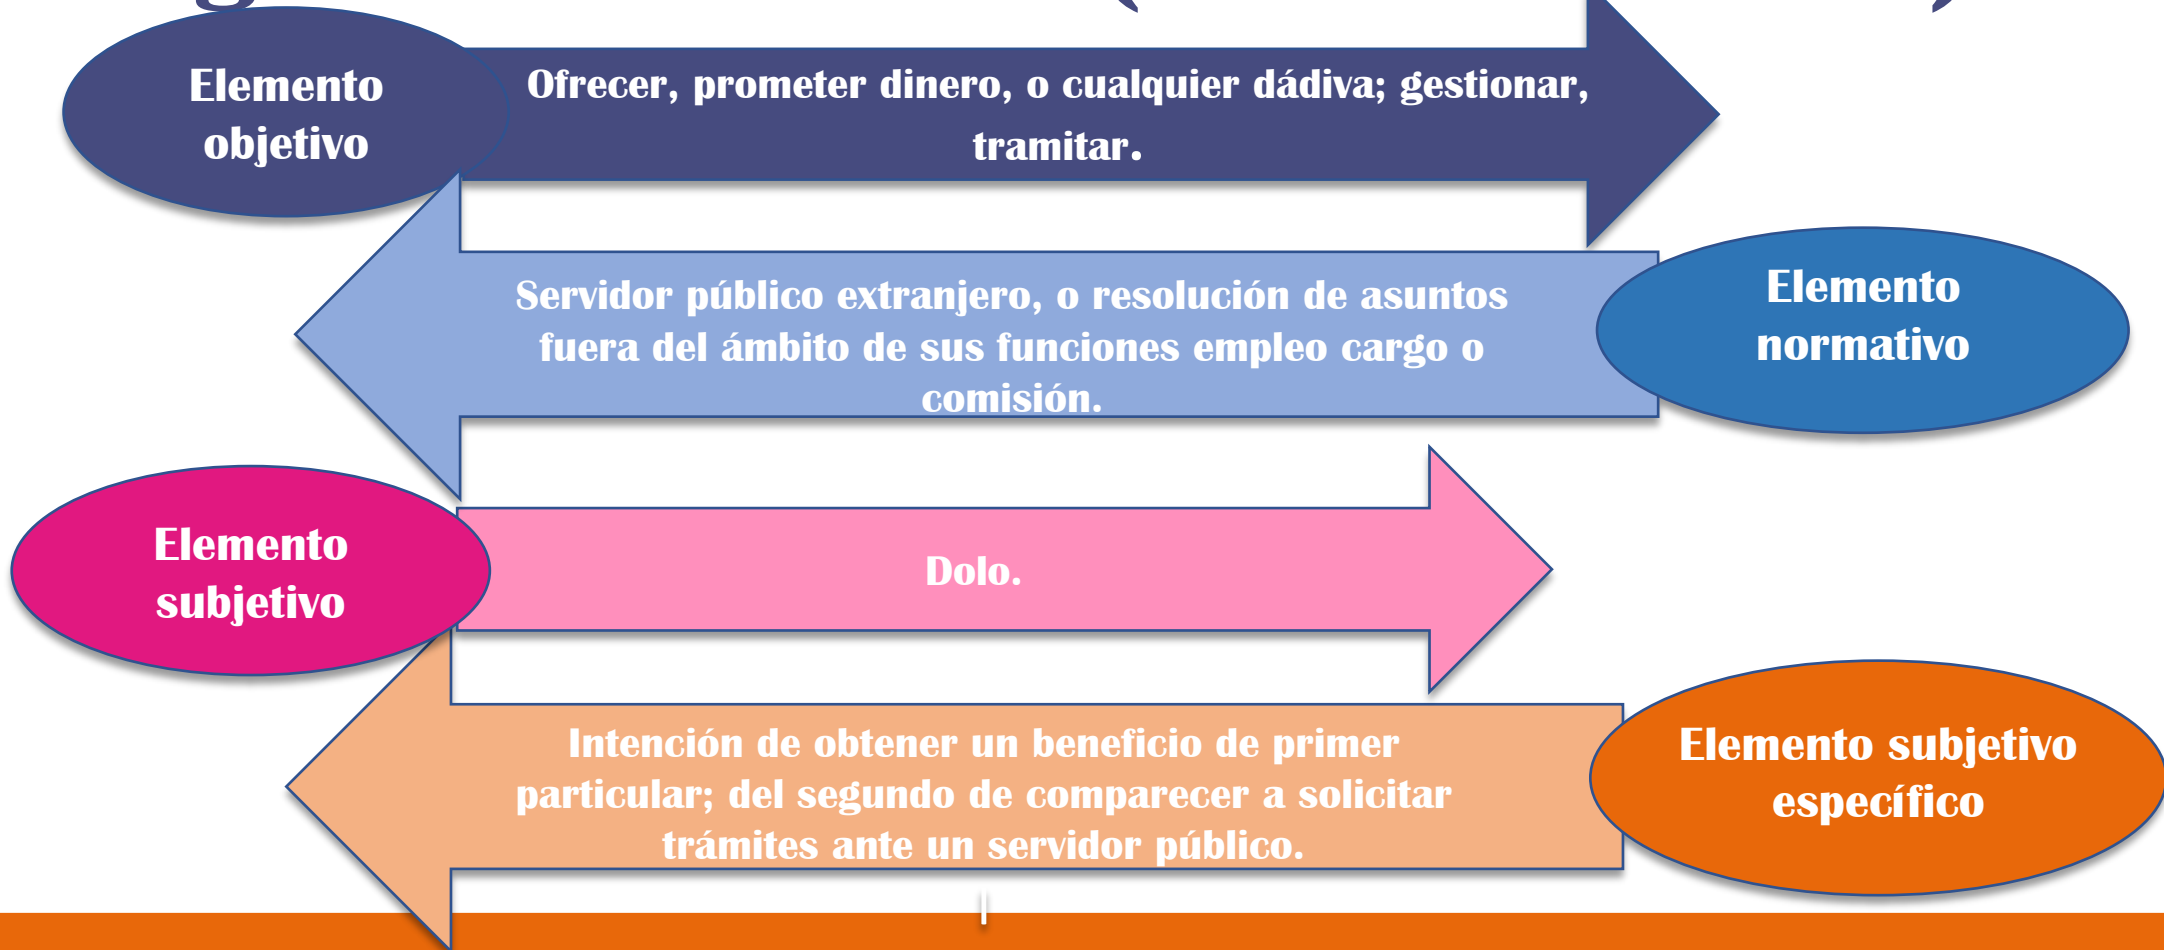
Elemento objetivo

Ofrecer, prometer dinero, o cualquier dádiva; gestionar, tramitar.

Servidor público extranjero, o resolución de asuntos fuera del ámbito de sus funciones empleo cargo o comisión.

Elemento normativo

Elemento subjetivo

Dolo.

Intención de obtener un beneficio de primer particular; del segundo de comparecer a solicitar trámites ante un servidor público.

Elemento subjetivo específico